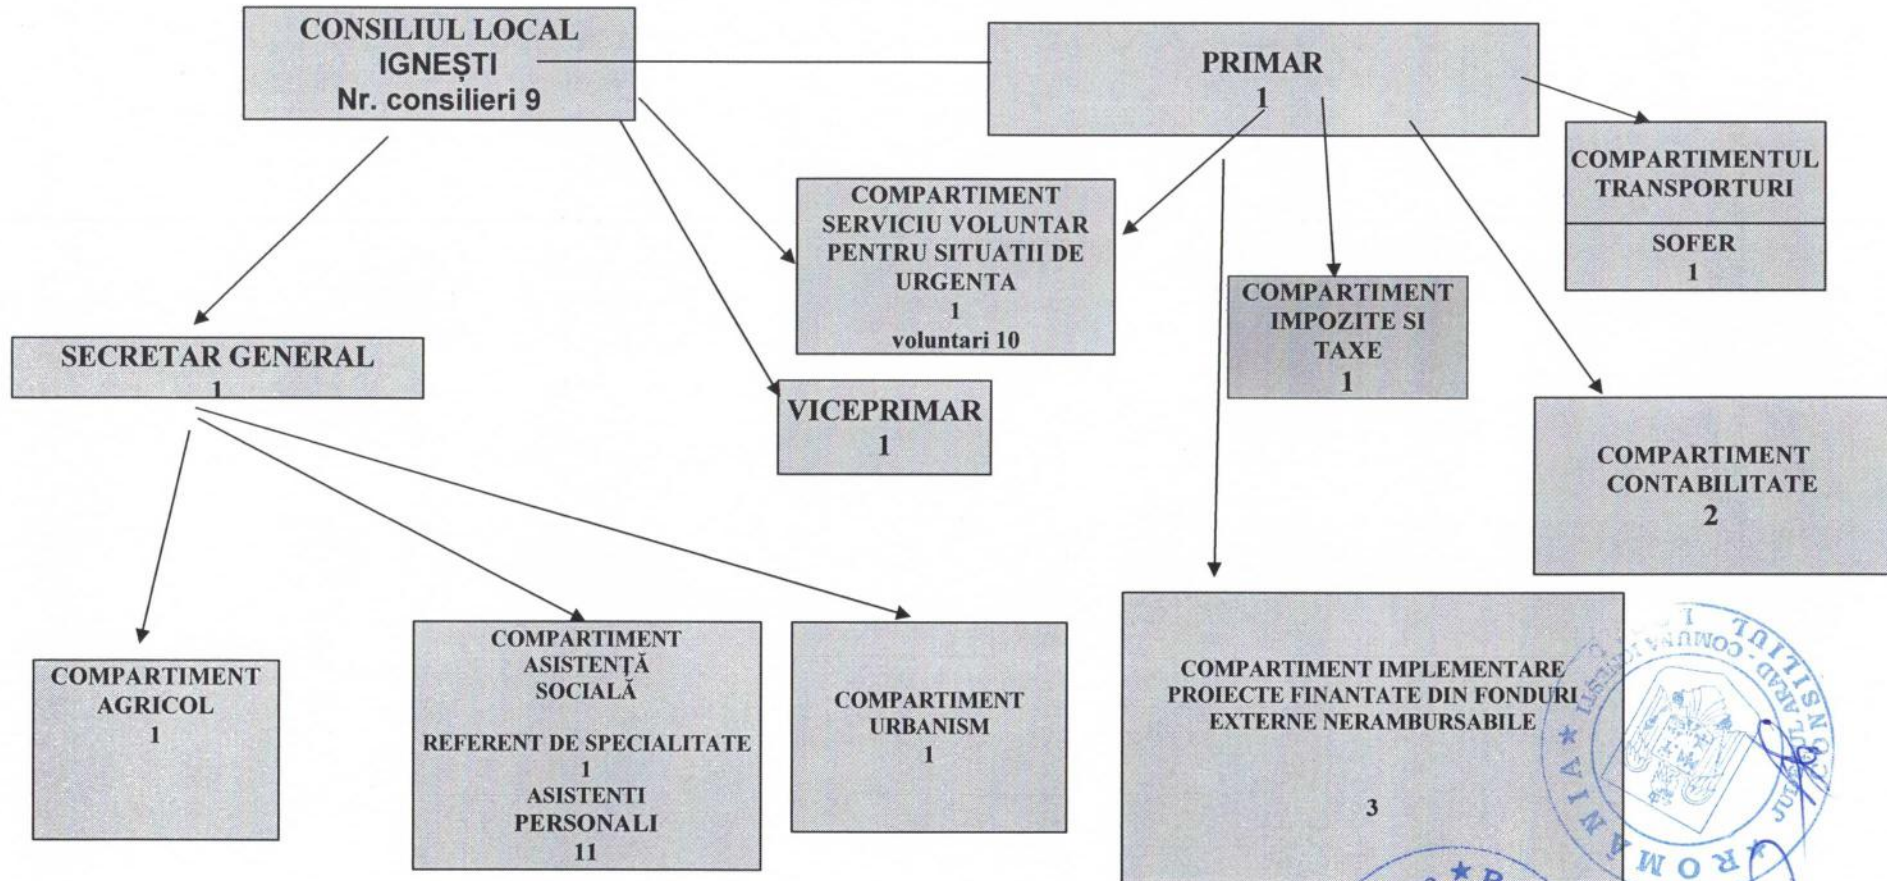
CONSILIUL LOCAL IGNEȘTI
Nr. consilieri 9

PRIMAR
1

COMPARTIMENTUL TRANSPORTURI

SOFER
1

COMPARTIMENT SERVICIU VOLUNTAR PENTRU SITUATII DE URGENTA
1
voluntari 10

COMPARTIMENT IMPOZITE SI TAXE
1

SECRETAR GENERAL
1

VICEPRIMAR
1

COMPARTIMENT CONTABILITATE
2

COMPARTIMENT AGRICOL
1

COMPARTIMENT ASISTENȚĂ SOCIALĂ

REFERENT DE SPECIALITATE
1
ASISTENTI PERSONALI
11

COMPARTIMENT URBANISM
1

COMPARTIMENT IMPLEMENTARE PROIECTE FINANTATE DIN FONDURI EXTERNE NERAMBURSABILE

3

ROMANIA * JUDEȚUL ARAD - COMUNA IGNEȘTI * CONSILIUL L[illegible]